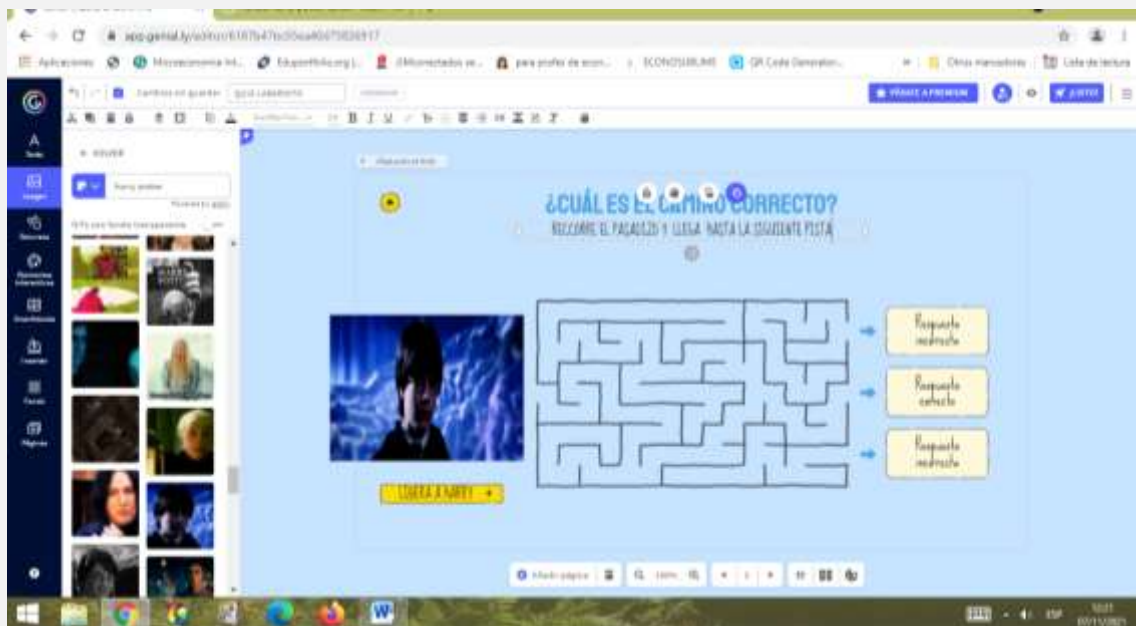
app.genial.ly/editor/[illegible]

Aplicaciones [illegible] Microeconomía Int... Eduportfolio.org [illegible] para profes de econ... ECONOSUBLIME QR Code Generator... Otros marcadores Lista de lectura

Cambios sin guardar

PÁSATE A PREMIUM LISTO

Texto
Imagen
Recursos
Elementos interactivos
Smartbloque
Insertar
Fondo
Páginas

VOLVER

harry potter

GIFs con fondo transparente

¿CUÁL ES EL CAMINO CORRECTO?

RECORRE EL PASADIZO Y LLEGA HASTA LA SIGUIENTE PISTA

Respuesta incorrecta

Respuesta correcta

Respuesta incorrecta

LLEGA A HARRY

Añadir página

100%

ESP